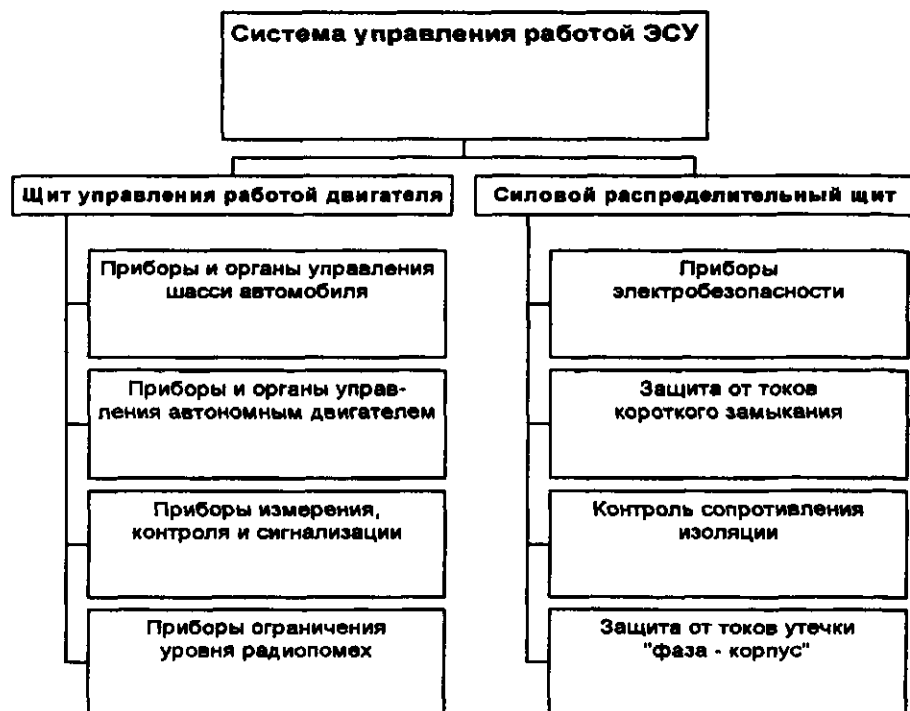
Система управления работой ЭСУ

Щит управления работой двигателя

Приборы и органы управления шасси автомобиля

Приборы и органы управления автономным двигателем

Приборы измерения, контроля и сигнализации

Приборы ограничения уровня радиопомех

Силовой распределительный щит

Приборы электробезопасности

Защита от токов короткого замыкания

Контроль сопротивления изоляции

Защита от токов утечки "фаза - корпус"